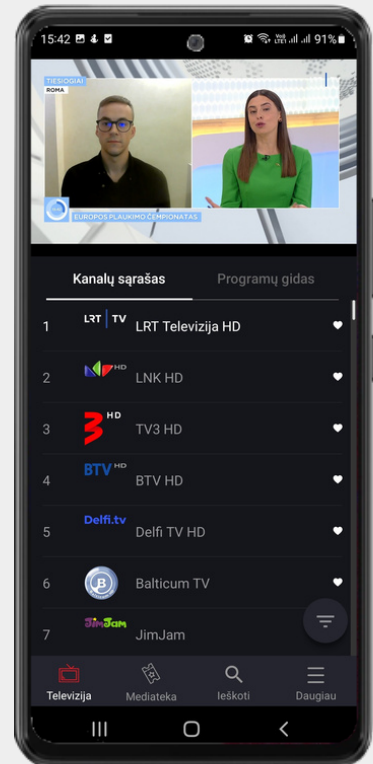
15:42 91%

TIESIOGIAI
ROMA

EUROPOS PLAUKIMO ČEMPIONATAS

Kanalų sąrašas
Programų gidas

1 LRT TV LRT Televizija HD
2 HD LNK HD
3 HD TV3 HD
4 BTV HD BTV HD
5 Delfi.tv Delfi TV HD
6 Balticum TV
7 JimJam JimJam

Televizija
Mediateka
Ieškoti
Daugiau